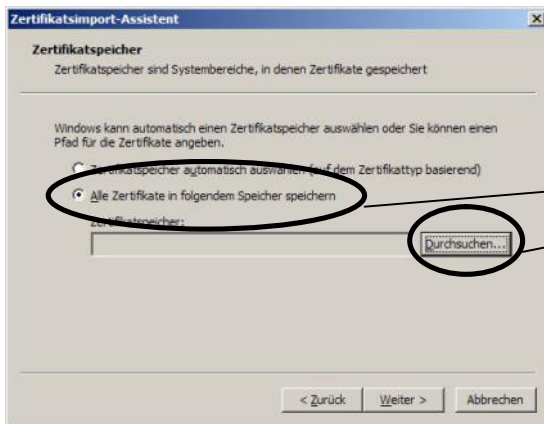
Zertifikatsimport-Assistent

×

Zertifikatspeicher

Zertifikatspeicher sind Systembereiche, in denen Zertifikate gespeichert

Windows kann automatisch einen Zertifikatspeicher auswählen oder Sie können einen Pfad für die Zertifikate angeben.

Zertifikatspeicher automatisch auswählen (auf dem Zertifikattyp basierend)

Alle Zertifikate in folgendem Speicher speichern

Zertifikatspeicher:

Durchsuchen...

< Zurück

Weiter >

Abbrechen